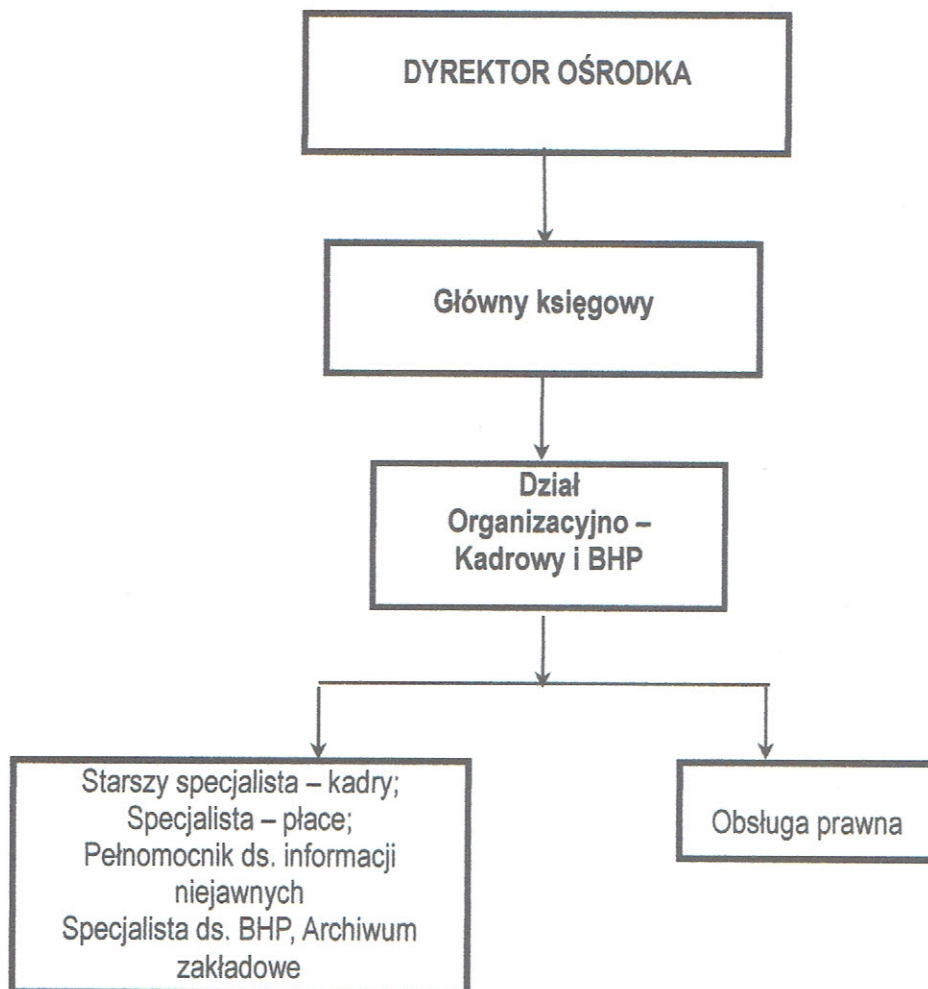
DYREKTOR OŚRODKA

Główny księgowy

Dział Organizacyjno – Kadrowy i BHP

Starszy specjalista – kadry;
Specjalista – płace;
Pełnomocnik ds. informacji niejawnych
Specjalista ds. BHP, Archiwum zakładowe

Obsługa prawna